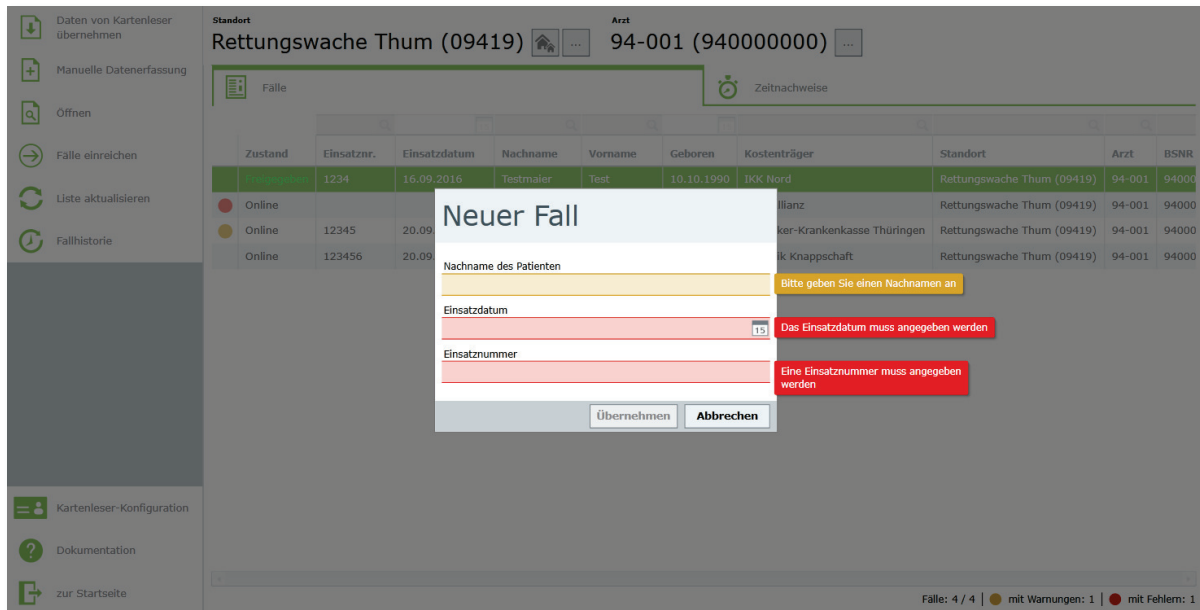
Daten von Kartenleser übernehmen

Manuelle Datenerfassung

Öffnen

Fälle einreichen

Liste aktualisieren

Fallhistorie

Kartenleser-Konfiguration

Dokumentation

zur Startseite

Standort
Rettungswache Thum (09419) ...

Arzt
94-001 (940000000) ...

Fälle

Zeitnachweise

| Zustand | Einsatznr. | Einsatzdatum | Nachname | Vorname | Geboren | Kostenträger | Standort | Arzt | BSNR |
|---|---|---|---|---|---|---|---|---|---|
| Eingegeben | 1234 | 16.09.2016 | Testmaier | Test | 10.10.1990 | IKK Nord | Rettungswache Thum (09419) | 94-001 | 94000 |
| Online | | | | | | llianz | Rettungswache Thum (09419) | 94-001 | 94000 |
| Online | 12345 | 20.09 | | | | ker-Krankenkasse Thüringen | Rettungswache Thum (09419) | 94-001 | 94000 |
| Online | 123456 | 20.09 | | | | k Knappschaft | Rettungswache Thum (09419) | 94-001 | 94000 |

Neuer Fall

Nachname des Patienten

Bitte geben Sie einen Nachnamen an

Einsatzdatum

15

Das Einsatzdatum muss angegeben werden

Einsatznummer

Eine Einsatznummer muss angegeben werden

Übernehmen

Abbrechen

Fälle: 4 / 4 | mit Warnungen: 1 | mit Fehlern: 1